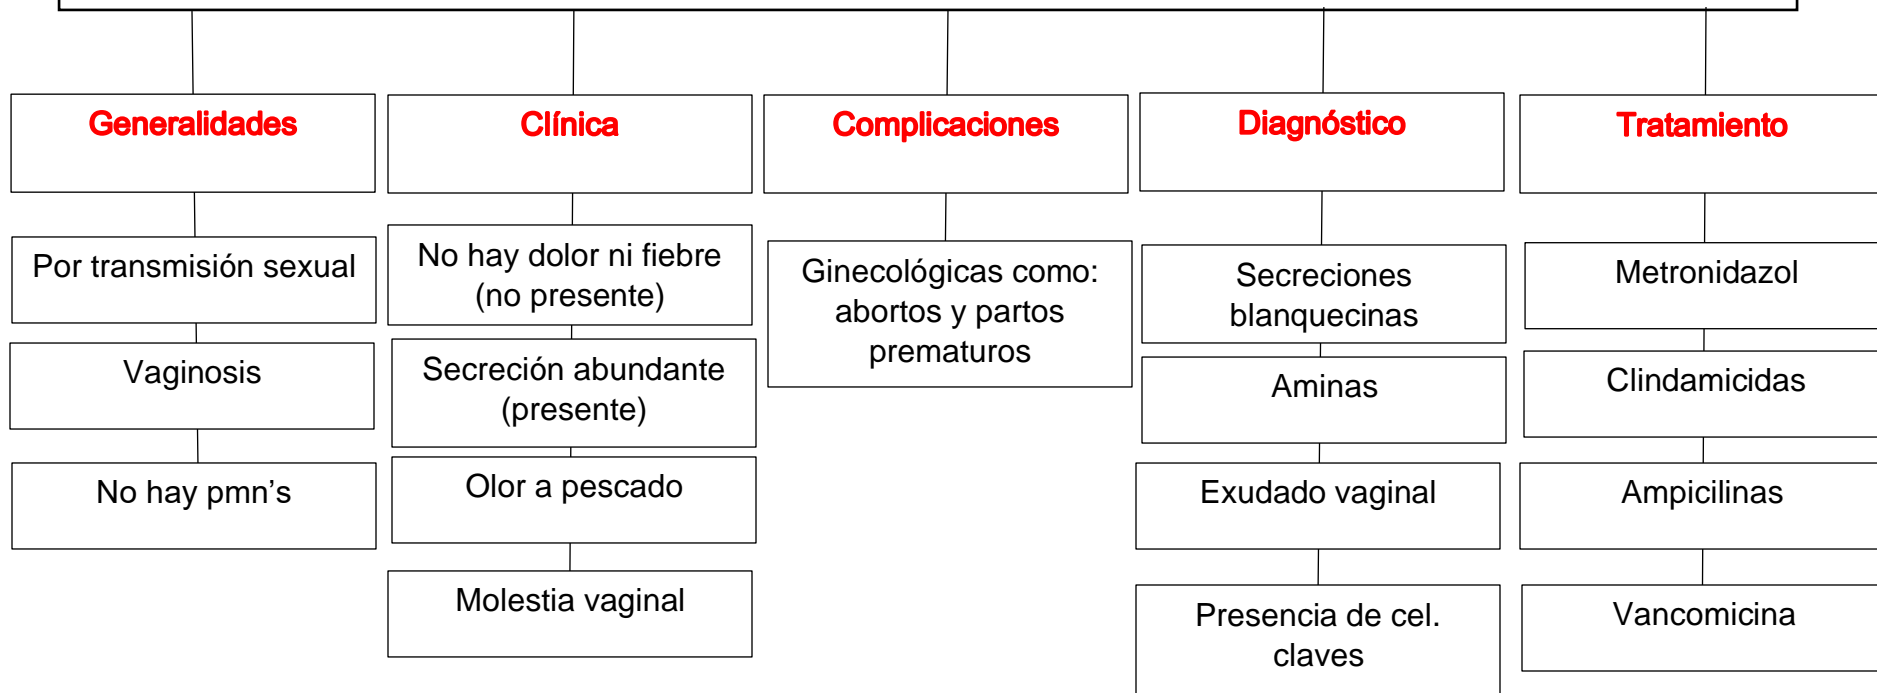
Generalidades

Por transmisión sexual

Vaginosis

No hay pmn’s

Clínica

No hay dolor ni fiebre (no presente)

Secreción abundante (presente)

Olor a pescado

Molestia vaginal

Complicaciones

Ginecológicas como: abortos y partos prematuros

Diagnóstico

Secreciones blanquecinas

Aminas

Exudado vaginal

Presencia de cel. claves

Tratamiento

Metronidazol

Clindamicidas

Ampicilinas

Vancomicina